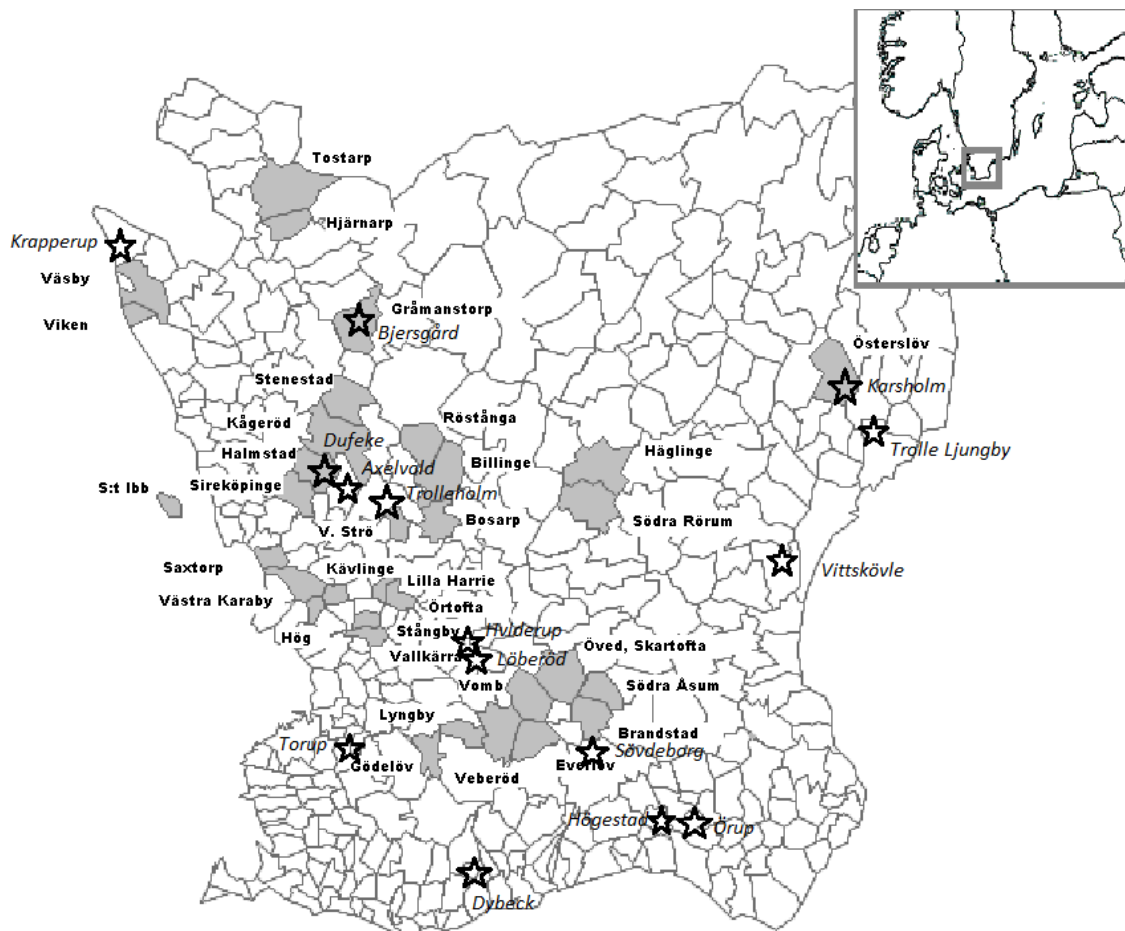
Tostarp
Hjärnarp
Krapperup
Väsby
Viken
Gråmanstorp
Bjersgård
Österslöv
Karsholm
Trolle Ljungby
Stenestad
Kågeröd
Röstånga
Dufeke
Halmstad
Axelvold
Billinge
Häglinge
Sireköpinge
Trolleholm
S:t Ibb
Bosarp
Södra Rörum
V. Strö
Saxtorp
Kävlinge
Vittskövle
Lilla Harrie
Västra Karaby
Örtofta
Hög
Stångby
Hviderup
Vallkärra
Löberöd
Öved, Skartofta
Vomb
Södra Åsum
Lyngby
Brandstad
Torup
Sövdeborg
Gödelöv
Everlöv
Veberöd
Högestad
Örup
Dybeck